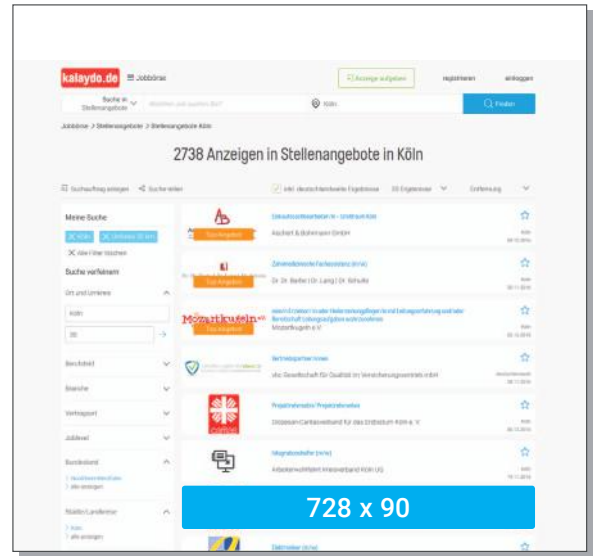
kalaydo.de Jobbörse

Anzeige aufgeben registrieren einloggen

Suche in Stellenangebote

Köln

Finden

Jobbörse > Stellenangebote > Stellenangebote Köln

2738 Anzeigen in Stellenangebote in Köln

Suchauftrag anlegen Suche teilen

inkl. deutschlandweite Ergebnisse 20 Ergebnisse Entfernung

Meine Suche

Köln Umkreis 30 km

Alle Filter löschen

Suche verfeinern

Ort und Umkreis

Köln

30

Berufsfeld

Branche

Vertragsart

Joblevel

Bundesland

Städte/Landkreise

Top Angebot

Top Angebot

Top Angebot

Mozartkugeln

Aschoff & Bohrmann GmbH

Dr. Dr. Barthel | Dr. Lang | Dr. Schultz

Mozartkugeln e.V.

Vertriebspartner (m/w)

Projektreferent/in / Projektreferentin

Diözesan-Caritasverband für das Erzbistum Köln e. V.

Integrationshelfer (m/w)

728 x 90